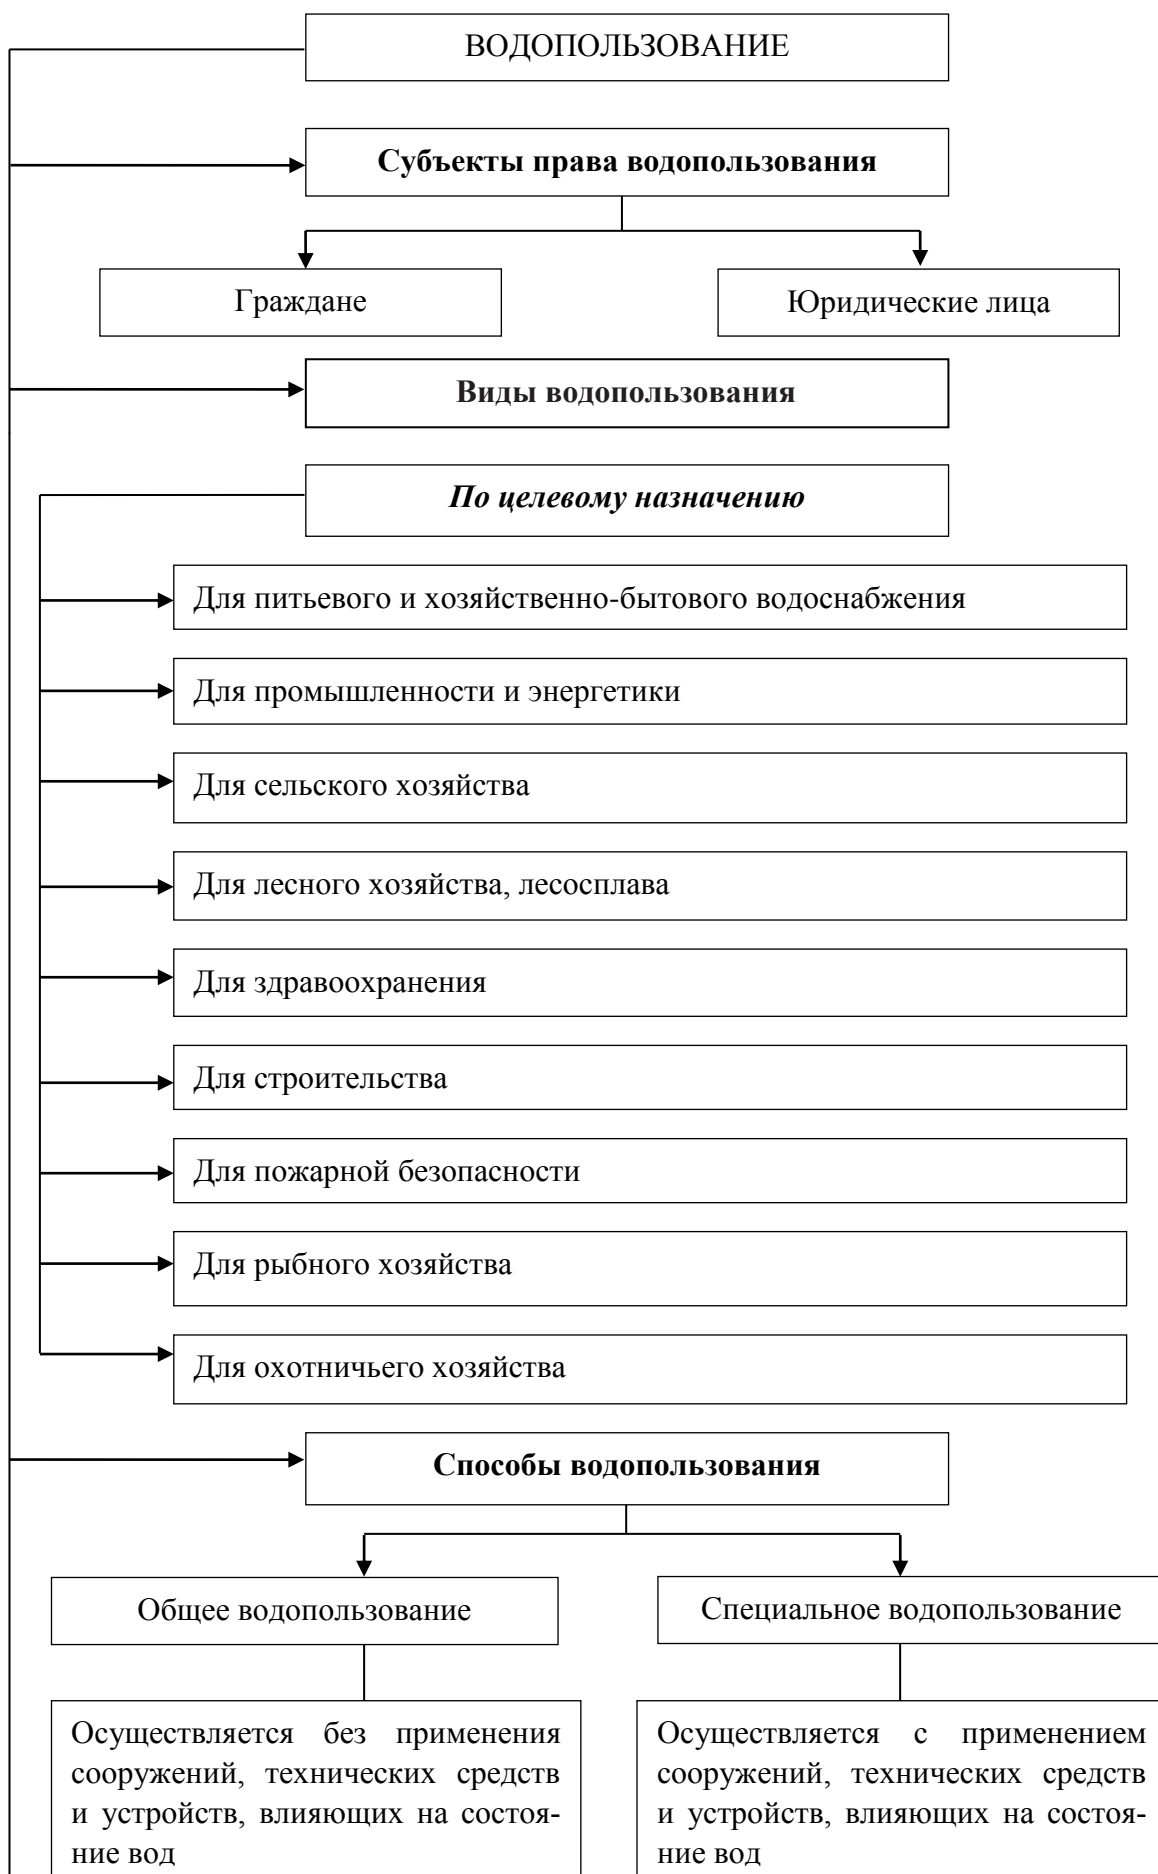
ВОДОПОЛЬЗОВАНИЕ

**Субъекты права водопользования**

Граждане

Юридические лица

**Виды водопользования**

***По целевому назначению***

Для питьевого и хозяйственно-бытового водоснабжения

Для промышленности и энергетики

Для сельского хозяйства

Для лесного хозяйства, лесосплава

Для здравоохранения

Для строительства

Для пожарной безопасности

Для рыбного хозяйства

Для охотничьего хозяйства

**Способы водопользования**

Общее водопользование

Специальное водопользование

Осуществляется без применения сооружений, технических средств и устройств, влияющих на состояние вод

Осуществляется с применением сооружений, технических средств и устройств, влияющих на состояние вод